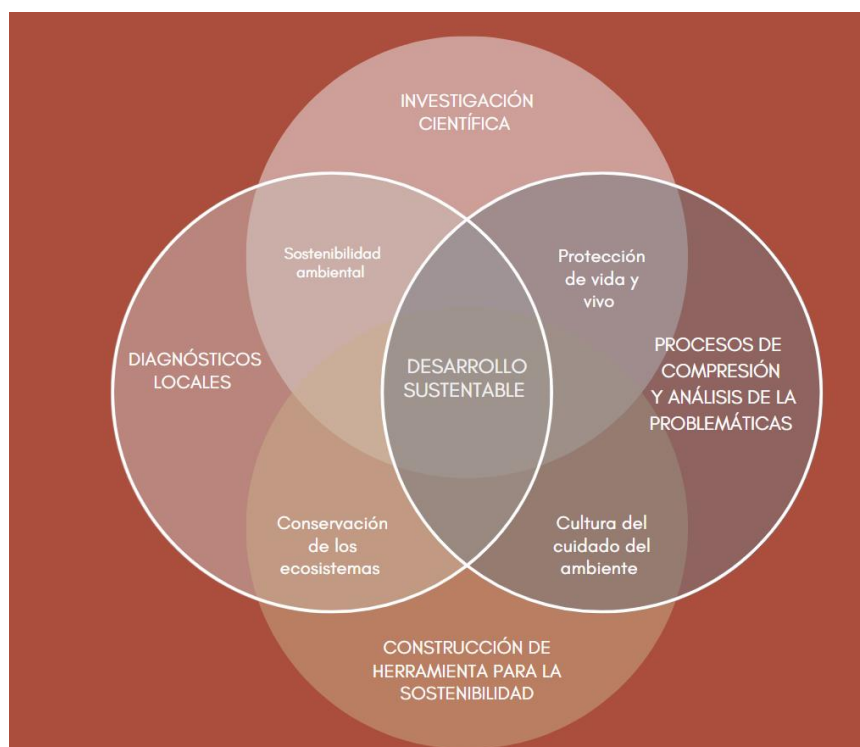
INVESTIGACIÓN CIENTÍFICA

Sostenibilidad ambiental

Protección de vida y vivo

DIAGNÓSTICOS LOCALES

DESARROLLO SUSTENTABLE

PROCESOS DE COMPRESIÓN Y ANÁLISIS DE LA PROBLEMÁTICAS

Conservación de los ecosistemas

Cultura del cuidado del ambiente

CONSTRUCCIÓN DE HERRAMIENTA PARA LA SOSTENIBILIDAD